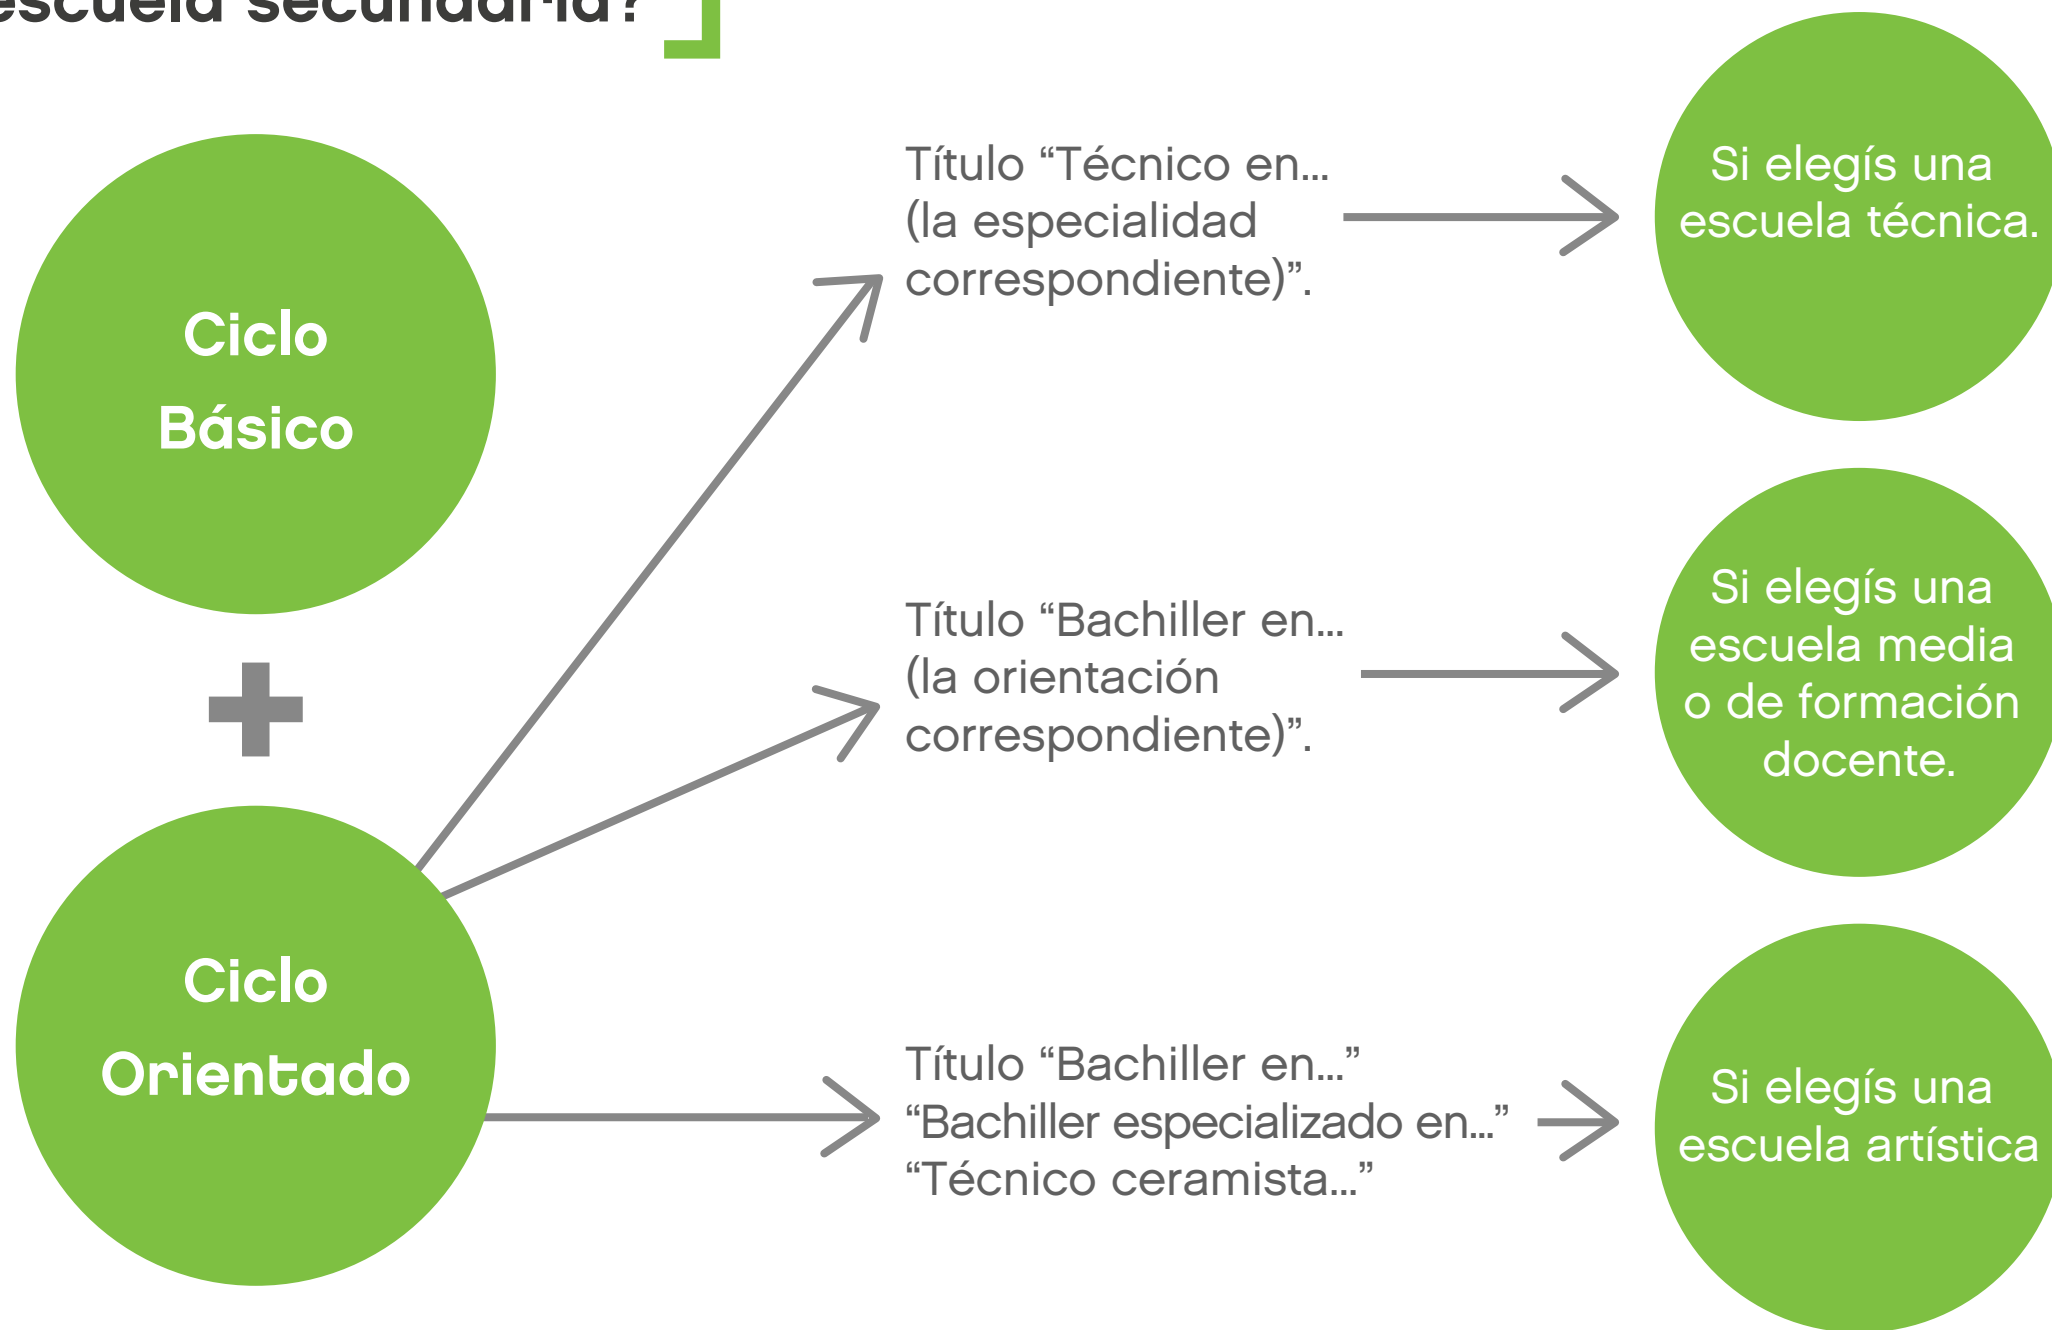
escuela secundaria?

Ciclo Básico

+

Ciclo Orientado

Título “Técnico en... (la especialidad correspondiente)”.

Si elegís una escuela técnica.

Título “Bachiller en... (la orientación correspondiente)”.

Si elegís una escuela media o de formación docente.

Título “Bachiller en...”
“Bachiller especializado en...”
“Técnico ceramista...”

Si elegís una escuela artística